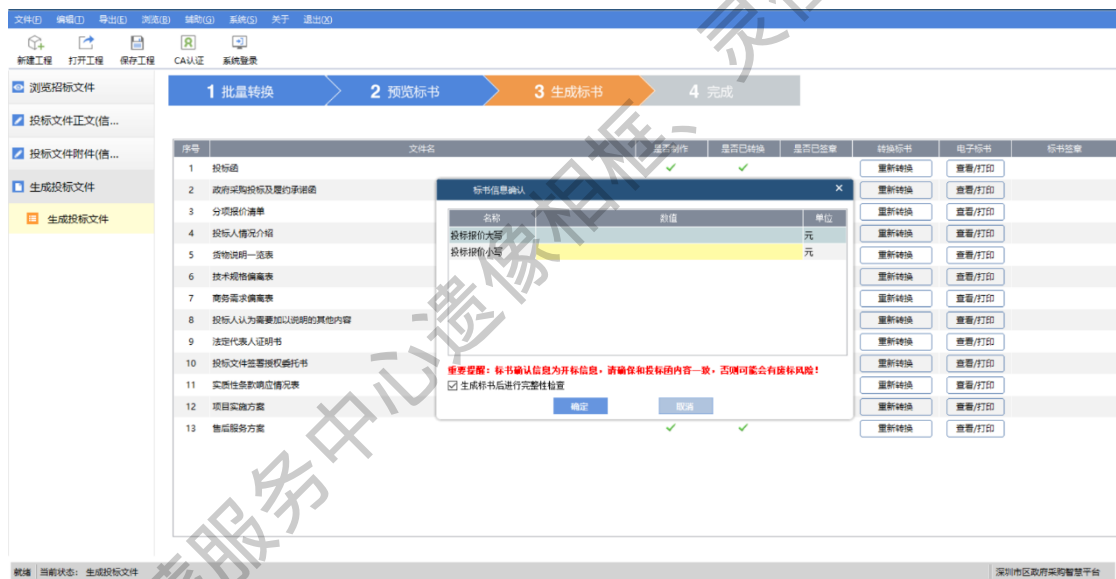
文件(F) 编辑(E) 导出(E) 浏览(B) 辅助(G) 系统(S) 关于 退出(X)

新建工程 打开工程 保存工程 CA认证 系统登录

浏览招标文件
投标文件正文(信...
投标文件附件(信...
生成投标文件
生成投标文件

1 批量转换
2 预览标书
3 生成标书
4 完成

| 序号 | 文件名 | 是否制作 | 是否已转换 | 是否已签章 | 转换标书 | 电子标书 | 标书签章 |
|---|---|---|---|---|---|---|---|
| 1 | 投标函 | ✓ | ✓ | | 重新转换 | 查看/打印 | |
| 2 | 政府采购投标及履约承诺函 | | | | 重新转换 | 查看/打印 | |
| 3 | 分项报价清单 | | | | 重新转换 | 查看/打印 | |
| 4 | 投标人情况介绍 | | | | 重新转换 | 查看/打印 | |
| 5 | 货物说明一览表 | | | | 重新转换 | 查看/打印 | |
| 6 | 技术规格偏离表 | | | | 重新转换 | 查看/打印 | |
| 7 | 商务需求偏离表 | | | | 重新转换 | 查看/打印 | |
| 8 | 投标人认为需要加以说明的其他内容 | | | | 重新转换 | 查看/打印 | |
| 9 | 法定代表人证明书 | | | | 重新转换 | 查看/打印 | |
| 10 | 投标文件签署授权委托书 | | | | 重新转换 | 查看/打印 | |
| 11 | 实质性条款响应情况表 | | | | 重新转换 | 查看/打印 | |
| 12 | 项目实施方案 | | | | 重新转换 | 查看/打印 | |
| 13 | 售后服务方案 | ✓ | ✓ | | 重新转换 | 查看/打印 | |

标书信息确认 ×

| 名称 | 数值 | 单位 |
|---|---|---|
| 投标报价大写 | | 元 |
| 投标报价小写 | | 元 |

重要提醒：标书确认信息为开标信息，请确保和投标函内容一致，否则可能会有废标风险！
生成标书后进行完整性检查
确定 取消

就绪 当前状态：生成投标文件 深圳市区政府采购智慧平台

服务中心遗像相框、灵